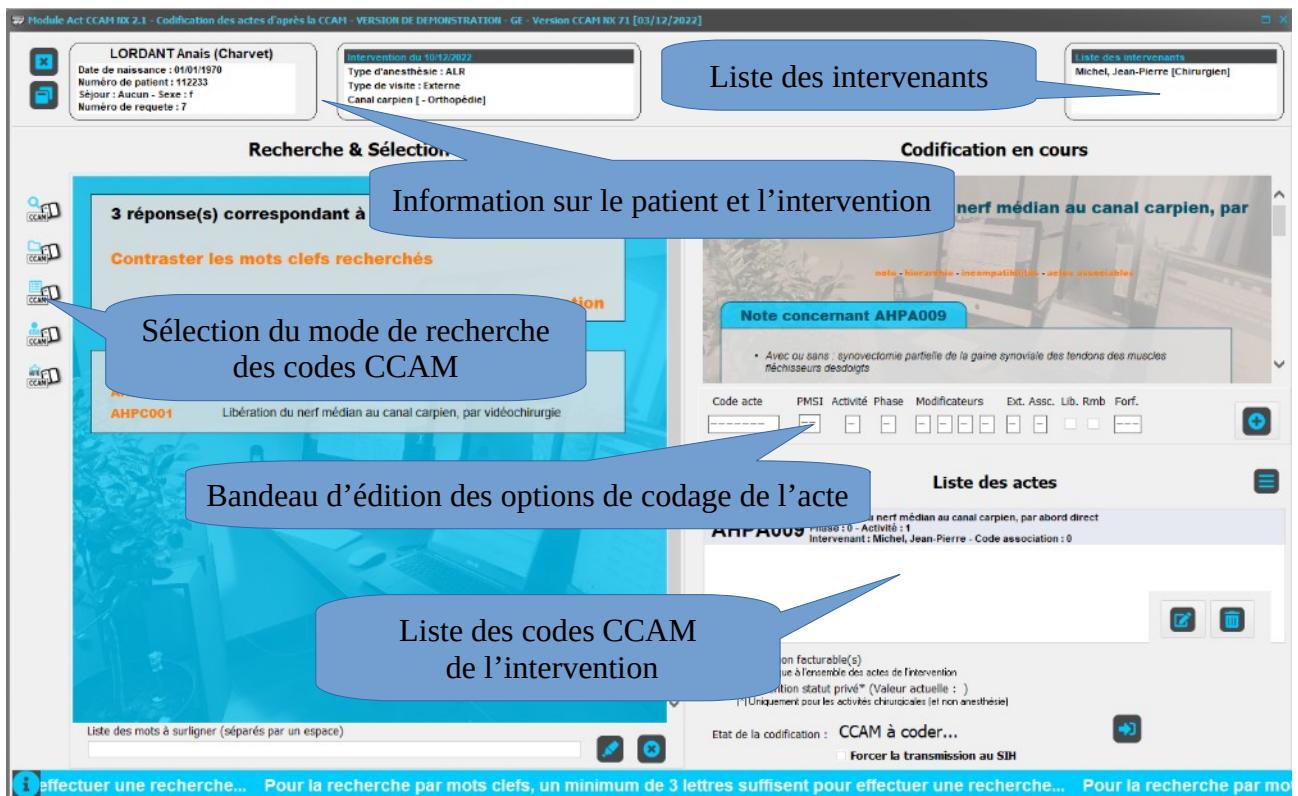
Module Act CCAM NX 2.1 - Codification des actes d'après la CCAM - VERSION DE DEMONSTRATION - GE - Version CCAM NX 71 [03/12/2022]

LORDANT Anais (Charvet)
Date de naissance : 01/01/1970
Numéro de patient : 112233
Séjour : Aucun - Sexe : f
Numéro de requete : 7

Intervention du 10/12/2022
Type d'anesthésie : ALR
Type de visite : Externe
Canal carpien [ - Orthopédie]

Liste des intervenants

Liste des intervenants
Michel, Jean-Pierre [Chirurgien]

Recherche & Sélection

Information sur le patient et l'intervention

Codification en cours

3 réponse(s) correspondant à

nerf médian au canal carpien, par

Contraster les mots clefs recherchés

ation

note - hiérarchie - incompatibilités - actes associables

Note concernant AHPA009

Sélection du mode de recherche des codes CCAM

• Avec ou sans : synovectomie partielle de la gaine synoviale des tendons des muscles fléchisseurs desdoigts

AHPC001 Libération du nerf médian au canal carpien, par vidéochirurgie

Code acte PMSI Activité Phase Modificateurs Ext. Assc. Lib. Rmb Forf.

Bandeau d'édition des options de codage de l'acte

Liste des actes

AHPA009 nerf médian au canal carpien, par abord direct
Phase : 0 - Activité : 1
Intervenant : Michel, Jean-Pierre - Code association : 0

Liste des codes CCAM de l'intervention

ion facturable(s)
ue à l'ensemble des actes de l'intervention
ition statut privé* (Valeur actuelle : )
(*Uniquement pour les activités chirurgicales (et non anesthésie)

Liste des mots à surligner (séparés par un espace)

Etat de la codification : CCAM à coder...

Forcer la transmission au SIH

effectuer une recherche... Pour la recherche par mots clefs, un minimum de 3 lettres suffisent pour effectuer une recherche... Pour la recherche par mo